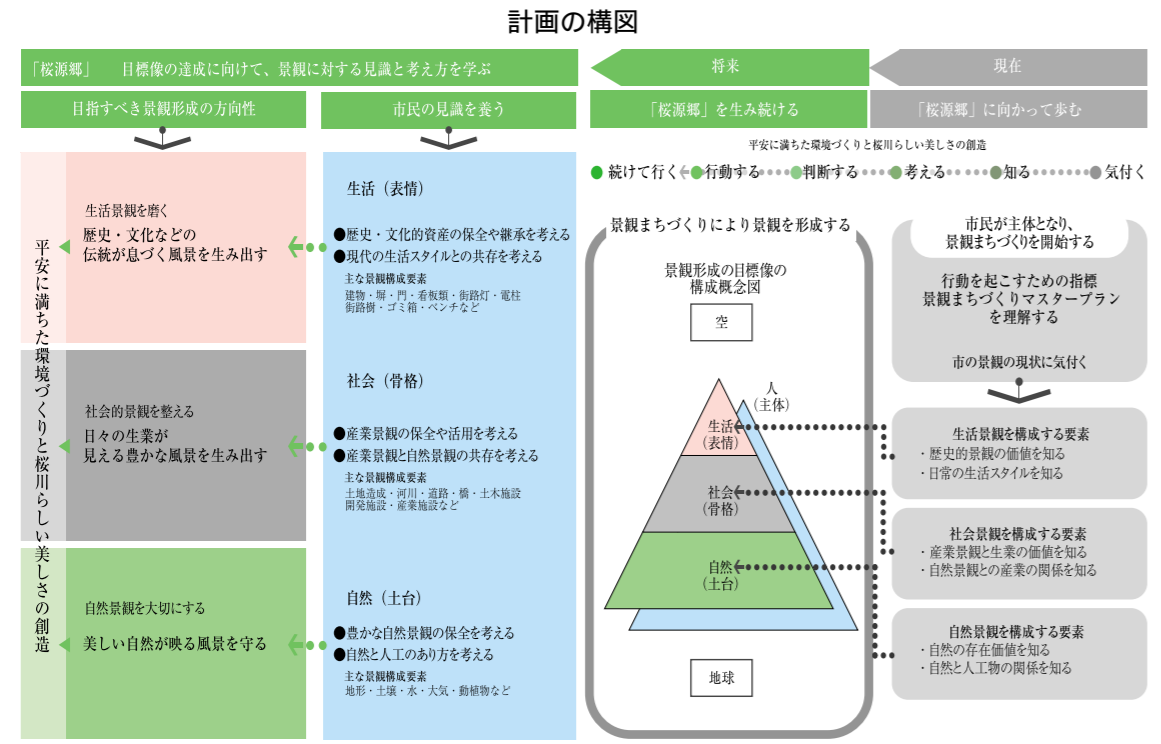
計画の構図

「桜源郷」　目標像の達成に向けて、景観に対する見識と考え方を学ぶ

将来

現在

目指すべき景観形成の方向性

市民の見識を養う

「桜源郷」を生み続ける

「桜源郷」に向かって歩む

平安に満ちた環境づくりと桜川らしい美しさの創造

● 続けて行く ● 行動する ● 判断する ● 考える ● 知る ● 気付く

平安に満ちた環境づくりと桜川らしい美しさの創造

生活景観を磨く
歴史・文化などの伝統が息づく風景を生み出す

生活（表情）
●歴史・文化的資産の保全や継承を考える
●現代の生活スタイルとの共存を考える
主な景観構成要素
建物・塀・門・看板類・街路灯・電柱
街路樹・ゴミ箱・ベンチなど

社会的景観を整える
日々の生業が見える豊かな風景を生み出す

社会（骨格）
●産業景観の保全や活用を考える
●産業景観と自然景観の共存を考える
主な景観構成要素
土地造成・河川・道路・橋・土木施設
開発施設・産業施設など

自然景観を大切にする
美しい自然が映る風景を守る

自然（土台）
●豊かな自然景観の保全を考える
●自然と人工のあり方を考える
主な景観構成要素
地形・土壌・水・大気・動植物など

景観まちづくりにより景観を形成する

景観形成の目標像の構成概念図

空

人（主体）

生活（表情）

社会（骨格）

自然（土台）

地球

市民が主体となり、景観まちづくりを開始する

行動を起こすための指標
景観まちづくりマスタープラン
を理解する

市の景観の現状に気付く

生活景観を構成する要素
・歴史的景観の価値を知る
・日常の生活スタイルを知る

社会景観を構成する要素
・産業景観と生業の価値を知る
・自然景観との産業の関係を知る

自然景観を構成する要素
・自然の存在価値を知る
・自然と人工物の関係を知る